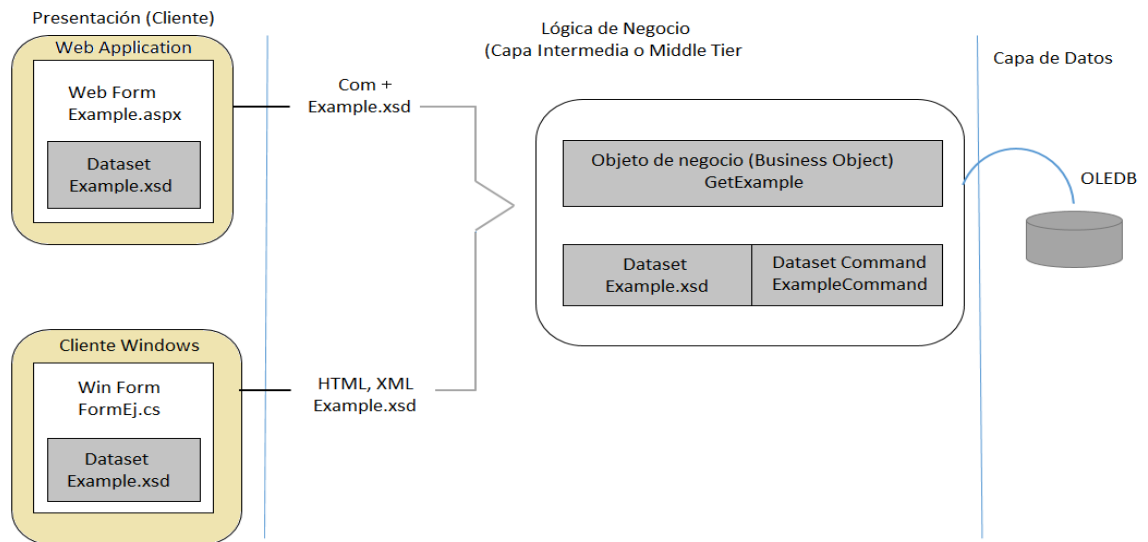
Presentación (Cliente)

Web Application

Web Form
Example.aspx

Dataset
Example.xsd

Cliente Windows

Win Form
FormEj.cs

Dataset
Example.xsd

Com +
Example.xsd

HTML, XML
Example.xsd

Lógica de Negocio
(Capa Intermedia o Middle Tier

Objeto de negocio (Business Object)
GetExample

Dataset
Example.xsd

Dataset Command
ExampleCommand

Capa de Datos

OLEDB